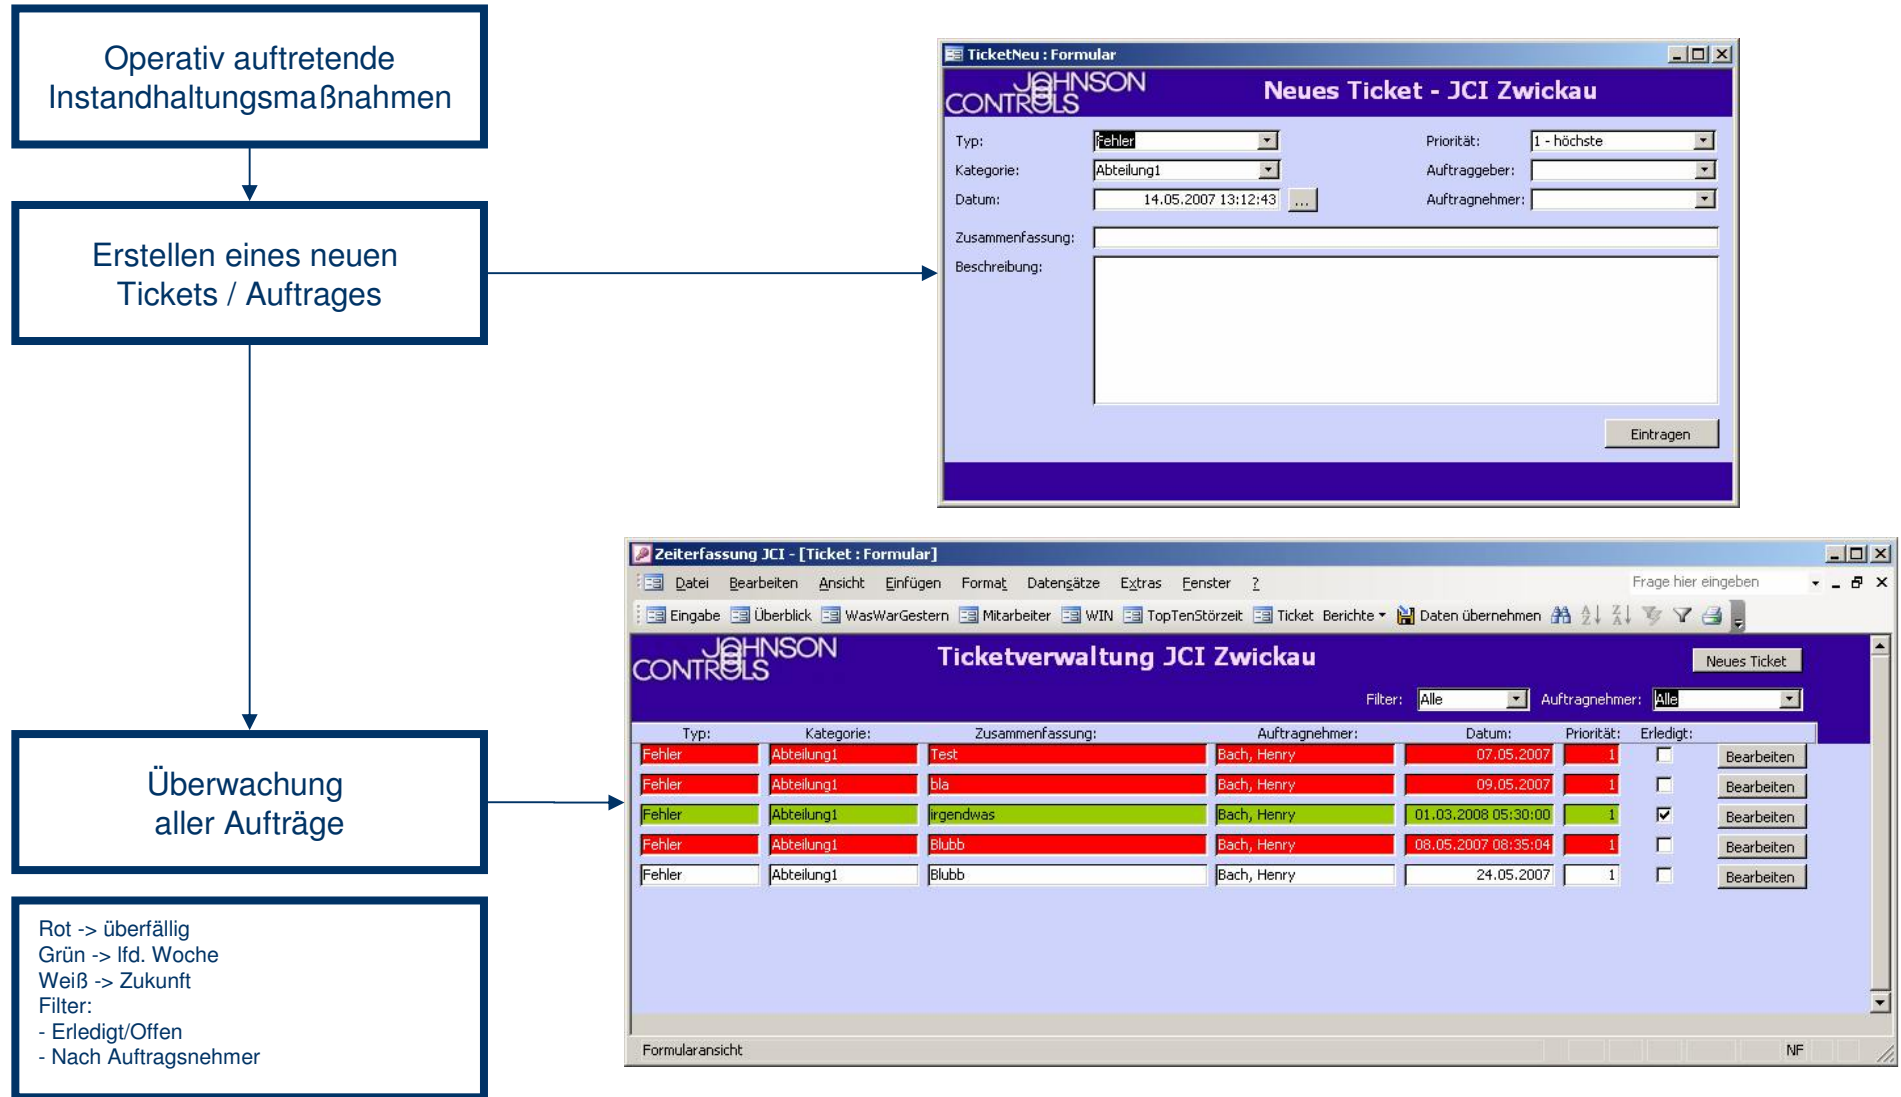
Operativ auftretende Instandhaltungsmaßnahmen

Erstellen eines neuen Tickets / Auftrages

Überwachung aller Aufträge

Rot -> überfällig
Grün -> lfd. Woche
Weiß -> Zukunft
Filter:
- Erledigt/Offen
- Nach Auftragsnehmer

TicketNeu : Formular

JOHNSON CONTROLS

Neues Ticket - JCI Zwickau

Typ: Fehler
Kategorie: Abteilung1
Datum: 14.05.2007 13:12:43 ...
Priorität: 1 - höchste
Auftraggeber:
Auftragnehmer:
Zusammenfassung:
Beschreibung:

Eintragen

Zeiterfassung JCI - [Ticket : Formular]

Datei Bearbeiten Ansicht Einfügen Format Datensätze Extras Fenster ?

Frage hier eingeben

Eingabe Überblick WasWarGestern Mitarbeiter WIN TopTenStörzeit Ticket Berichte Daten übernehmen

JOHNSON CONTROLS

Ticketverwaltung JCI Zwickau

Neues Ticket

Filter: Alle Auftragnehmer: Alle

| Typ: | Kategorie: | Zusammenfassung: | Auftragnehmer: | Datum: | Priorität: | Erledigt: | |
|---|---|---|---|---|---|---|---|
| Fehler | Abteilung1 | Test | Bach, Henry | 07.05.2007 | 1 | ☐ | Bearbeiten |
| Fehler | Abteilung1 | bla | Bach, Henry | 09.05.2007 | 1 | ☐ | Bearbeiten |
| Fehler | Abteilung1 | irgendwas | Bach, Henry | 01.03.2008 05:30:00 | 1 | ☑ | Bearbeiten |
| Fehler | Abteilung1 | Blubb | Bach, Henry | 08.05.2007 08:35:04 | 1 | ☐ | Bearbeiten |
| Fehler | Abteilung1 | Blubb | Bach, Henry | 24.05.2007 | 1 | ☐ | Bearbeiten |

Formularansicht NF